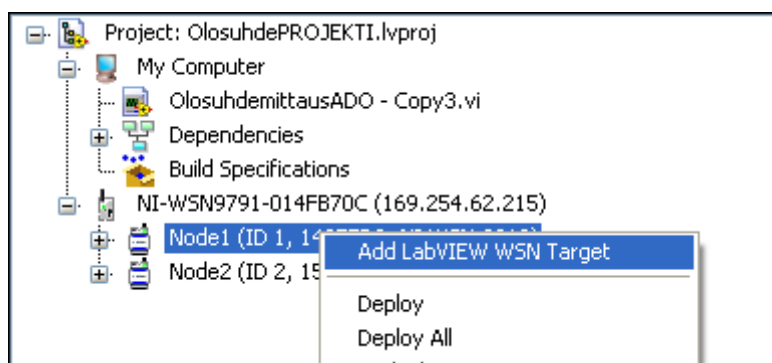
Project: OlosuhdePROJEKTI.lvproj
My Computer
OlosuhdemittausADO - Copy3.vi
Dependencies
Build Specifications
NI-WSN9791-014FB70C (169.254.62.215)
Node1 (ID 1, 14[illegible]
Node2 (ID 2, 15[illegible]
Add LabVIEW WSN Target
Deploy
Deploy All
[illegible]